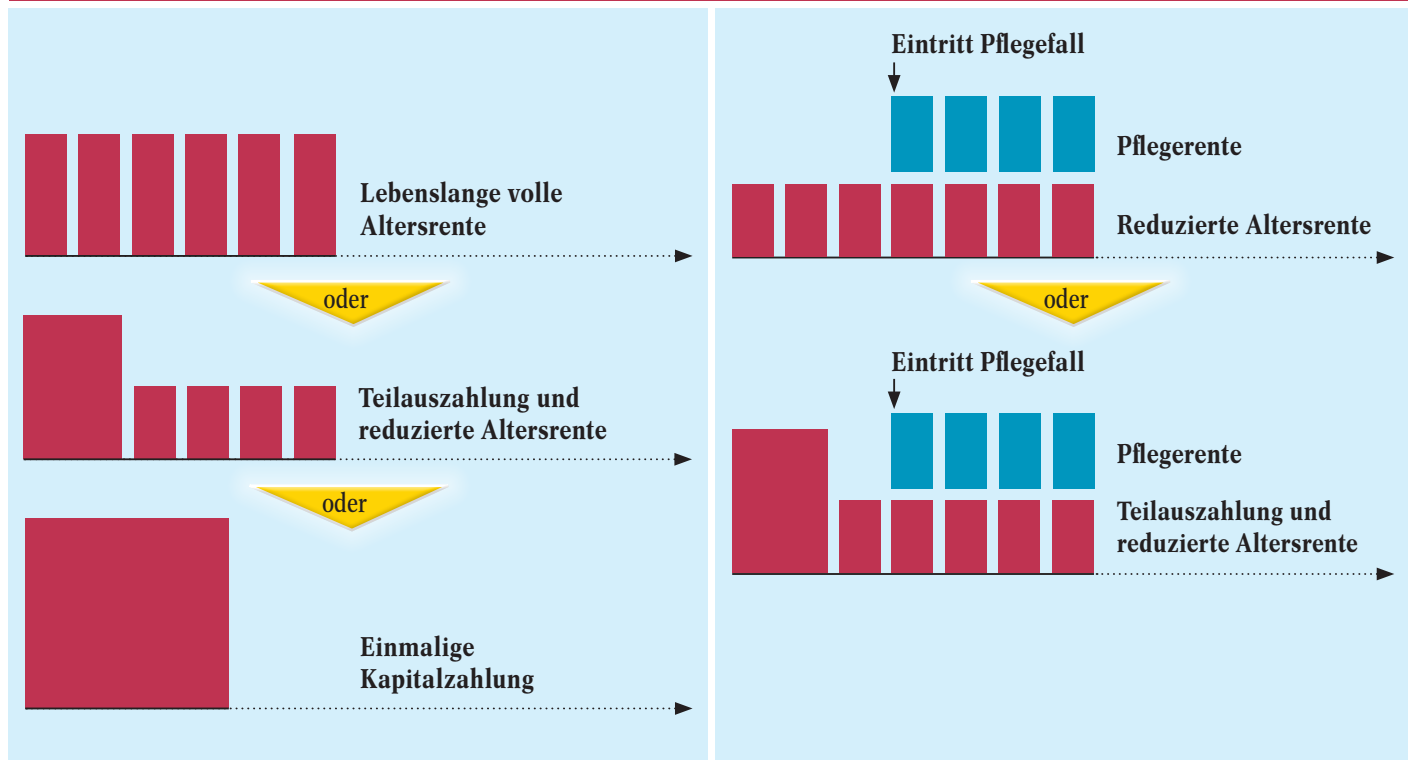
Lebenslange volle Altersrente

oder

Teilauszahlung und reduzierte Altersrente

oder

Einmalige Kapitalzahlung

Eintritt Pflegefall

Pflegerente

Reduzierte Altersrente

oder

Eintritt Pflegefall

Pflegerente

Teilauszahlung und reduzierte Altersrente